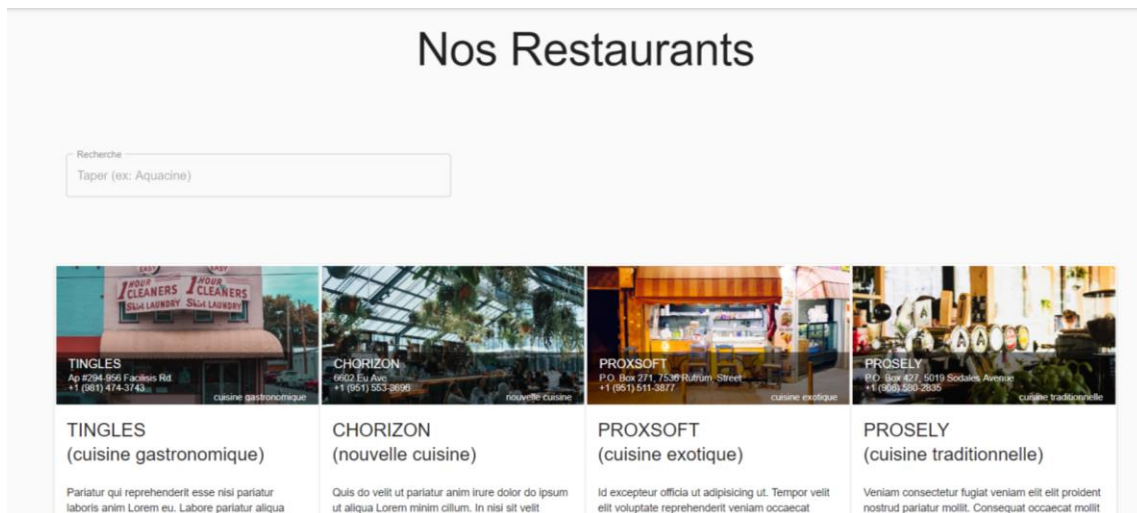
Nos Restaurants

Recherche
Taper (ex: Aquacine)

1 HOUR CLEANERS 1 HOUR CLEANERS SHIRT LAUNDRY SHIRT LAUNDRY

TINGLES
Ap #294-956 Facilisis Rd.
+1 (981) 474-3743
cuisine gastronomique

CHORIZON
6602 Eu Ave
+1 (951) 553-3696
nouvelle cuisine

PROXSOFT
P.O. Box 271, 7536 Rutrum Street
+1 (951) 511-3877
cuisine exotique

PROSELY
P.O. Box 427, 5019 Sodales Avenue
+1 (906) 580-2835
cuisine traditionnelle

TINGLES
(cuisine gastronomique)

Pariatur qui reprehenderit esse nisi pariatur laboris anim Lorem eu. Labore pariatur aliqua

CHORIZON
(nouvelle cuisine)

Quis do velit ut pariatur anim irure dolor do ipsum ut aliqua Lorem minim cillum. In nisi sit velit

PROXSOFT
(cuisine exotique)

Id excepteur officia ut adipisicing ut. Tempor velit elit voluptate reprehenderit veniam occaecat

PROSELY
(cuisine traditionnelle)

Veniam consectetur fugiat veniam elit elit proident nostrud pariatur mollit. Consequat occaecat mollit